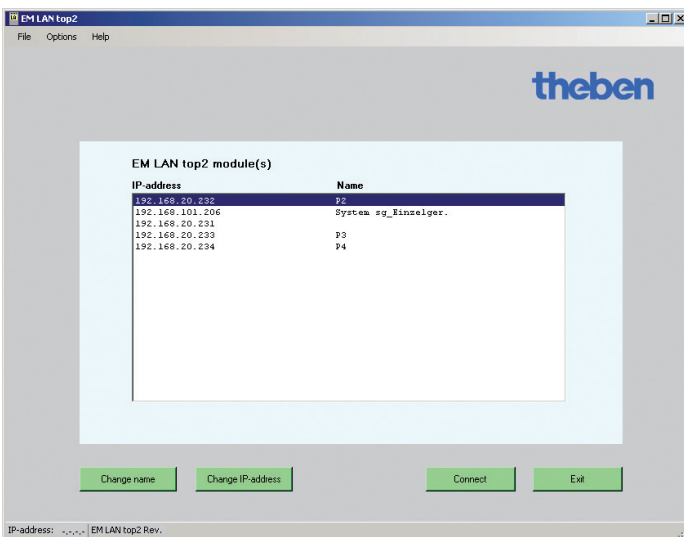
EM LAN top2

File Options Help

theben

EM LAN top2 module(s)

| IP-address | Name |
|---|---|
| 192.168.20.232 | P2 |
| 192.168.101.206 | System sg_Einzelger. |
| 192.168.20.231 | |
| 192.168.20.233 | P3 |
| 192.168.20.234 | P4 |

Change name Change IP-address Connect Exit

IP-address: -.-.-.- EM LAN top2 Rev.